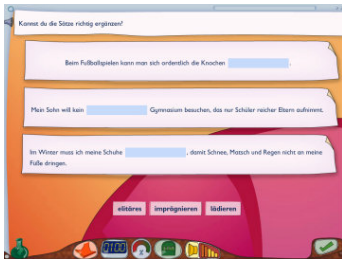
Kannst du die Sätze richtig ergänzen?

Beim Fußballspielen kann man sich ordentlich die Knochen [ ].

Mein Sohn will kein [ ] Gymnasium besuchen, das nur Schüler reicher Eltern aufnimmt.

Im Winter muss ich meine Schuhe [ ], damit Schnee, Matsch und Regen nicht an meine Füße dringen.

elitäres imprägnieren lädieren

7:00